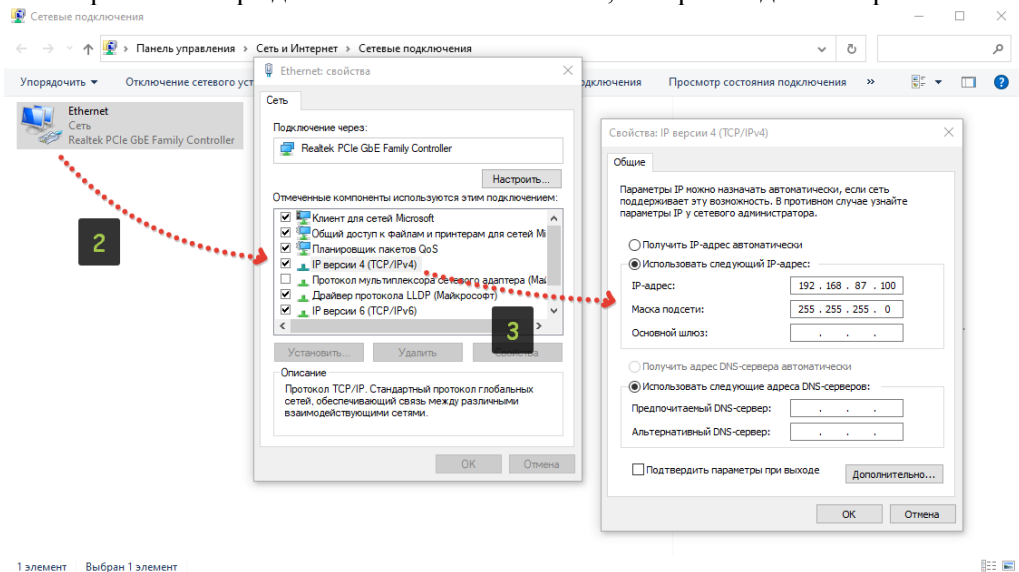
Сетевые подключения

Панель управления > Сеть и Интернет > Сетевые подключения

Упорядочить ▾ Отключение сетевого уст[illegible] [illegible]дключения Просмотр состояния подключения »

Ethernet
Сеть
Realtek PCIe GbE Family Controller

2

Ethernet: свойства

Сеть

Подключение через:
Realtek PCIe GbE Family Controller

Настроить...

Отмеченные компоненты используются этим подключением:
Клиент для сетей Microsoft
Общий доступ к файлам и принтерам для сетей Mi
Планировщик пакетов QoS
IP версии 4 (TCP/IPv4)
Протокол мультиплексора сетевого адаптера (Ма
Драйвер протокола LLDP (Майкрософт)
IP версии 6 (TCP/IPv6)

3

Установить... Удалить Свойства

Описание
Протокол TCP/IP. Стандартный протокол глобальных сетей, обеспечивающий связь между различными взаимодействующими сетями.

OK Отмена

Свойства: IP версии 4 (TCP/IPv4)

Общие

Параметры IP можно назначать автоматически, если сеть поддерживает эту возможность. В противном случае узнайте параметры IP у сетевого администратора.

Получить IP-адрес автоматически
Использовать следующий IP-адрес:
IP-адрес: 192 . 168 . 87 . 100
Маска подсети: 255 . 255 . 255 . 0
Основной шлюз: . . .

Получить адрес DNS-сервера автоматически
Использовать следующие адреса DNS-серверов:
Предпочитаемый DNS-сервер: . . .
Альтернативный DNS-сервер: . . .

Подтвердить параметры при выходе
Дополнительно...

OK Отмена

1 элемент Выбран 1 элемент